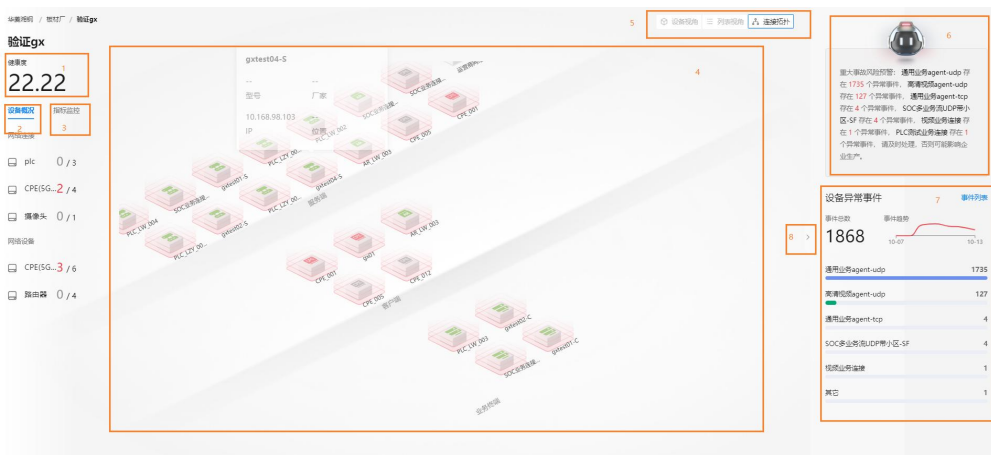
华夏预判 / 载财厂 / 验证gx

验证gx

健康度 1

22.22

设备概况 2

指标监控 3

网络连接

plc 0 / 3

CPE(5G... 2 / 4

摄像头 0 / 1

网络设备

CPE(5G... 3 / 6

路由器 0 / 4

gxtest04-S

--

型号

10.168.98.103

IP

--

厂家

--

位置

5

设备视角 列表视角 连接拓扑

4

SOC业务连接...

远程测试...

SOC业务连接...

CPE_001

CPE_005

PLC_LZY_002

AR_LW_003

PLC_LZY_00...

gxtest04-S

gxtest01-S

PLC_LZY_00...

SOC业务连接...

PLC_LW_004

gxtest02-S

PLC_LZY_00...

AR_LW_003

gx01

CPE_001

CPE_012

CPE_005

gxtest02-C

PLC_LW_003

gxtest01-C

SOC业务连接...

6

重大事故风险预警：通用业务agent-udp 存在 1735 个异常事件，高清视频agent-udp 存在 127 个异常事件，通用业务agent-tcp 存在 4 个异常事件，SOC多业务流UDP带小区-SF 存在 4 个异常事件，视频业务连接 存在 1 个异常事件，PLC测试业务连接 存在 1 个异常事件，请及时处理，否则可能影响企业生产。

设备异常事件 7 事件列表

事件总数 事件趋势

1868

10-07 10-13

8 >

| 通用业务agent-udp | 1735 |
|---|---|
| 高清视频agent-udp | 127 |
| 通用业务agent-tcp | 4 |
| SOC多业务流UDP带小区-SF | 4 |
| 视频业务连接 | 1 |
| 其它 | 1 |